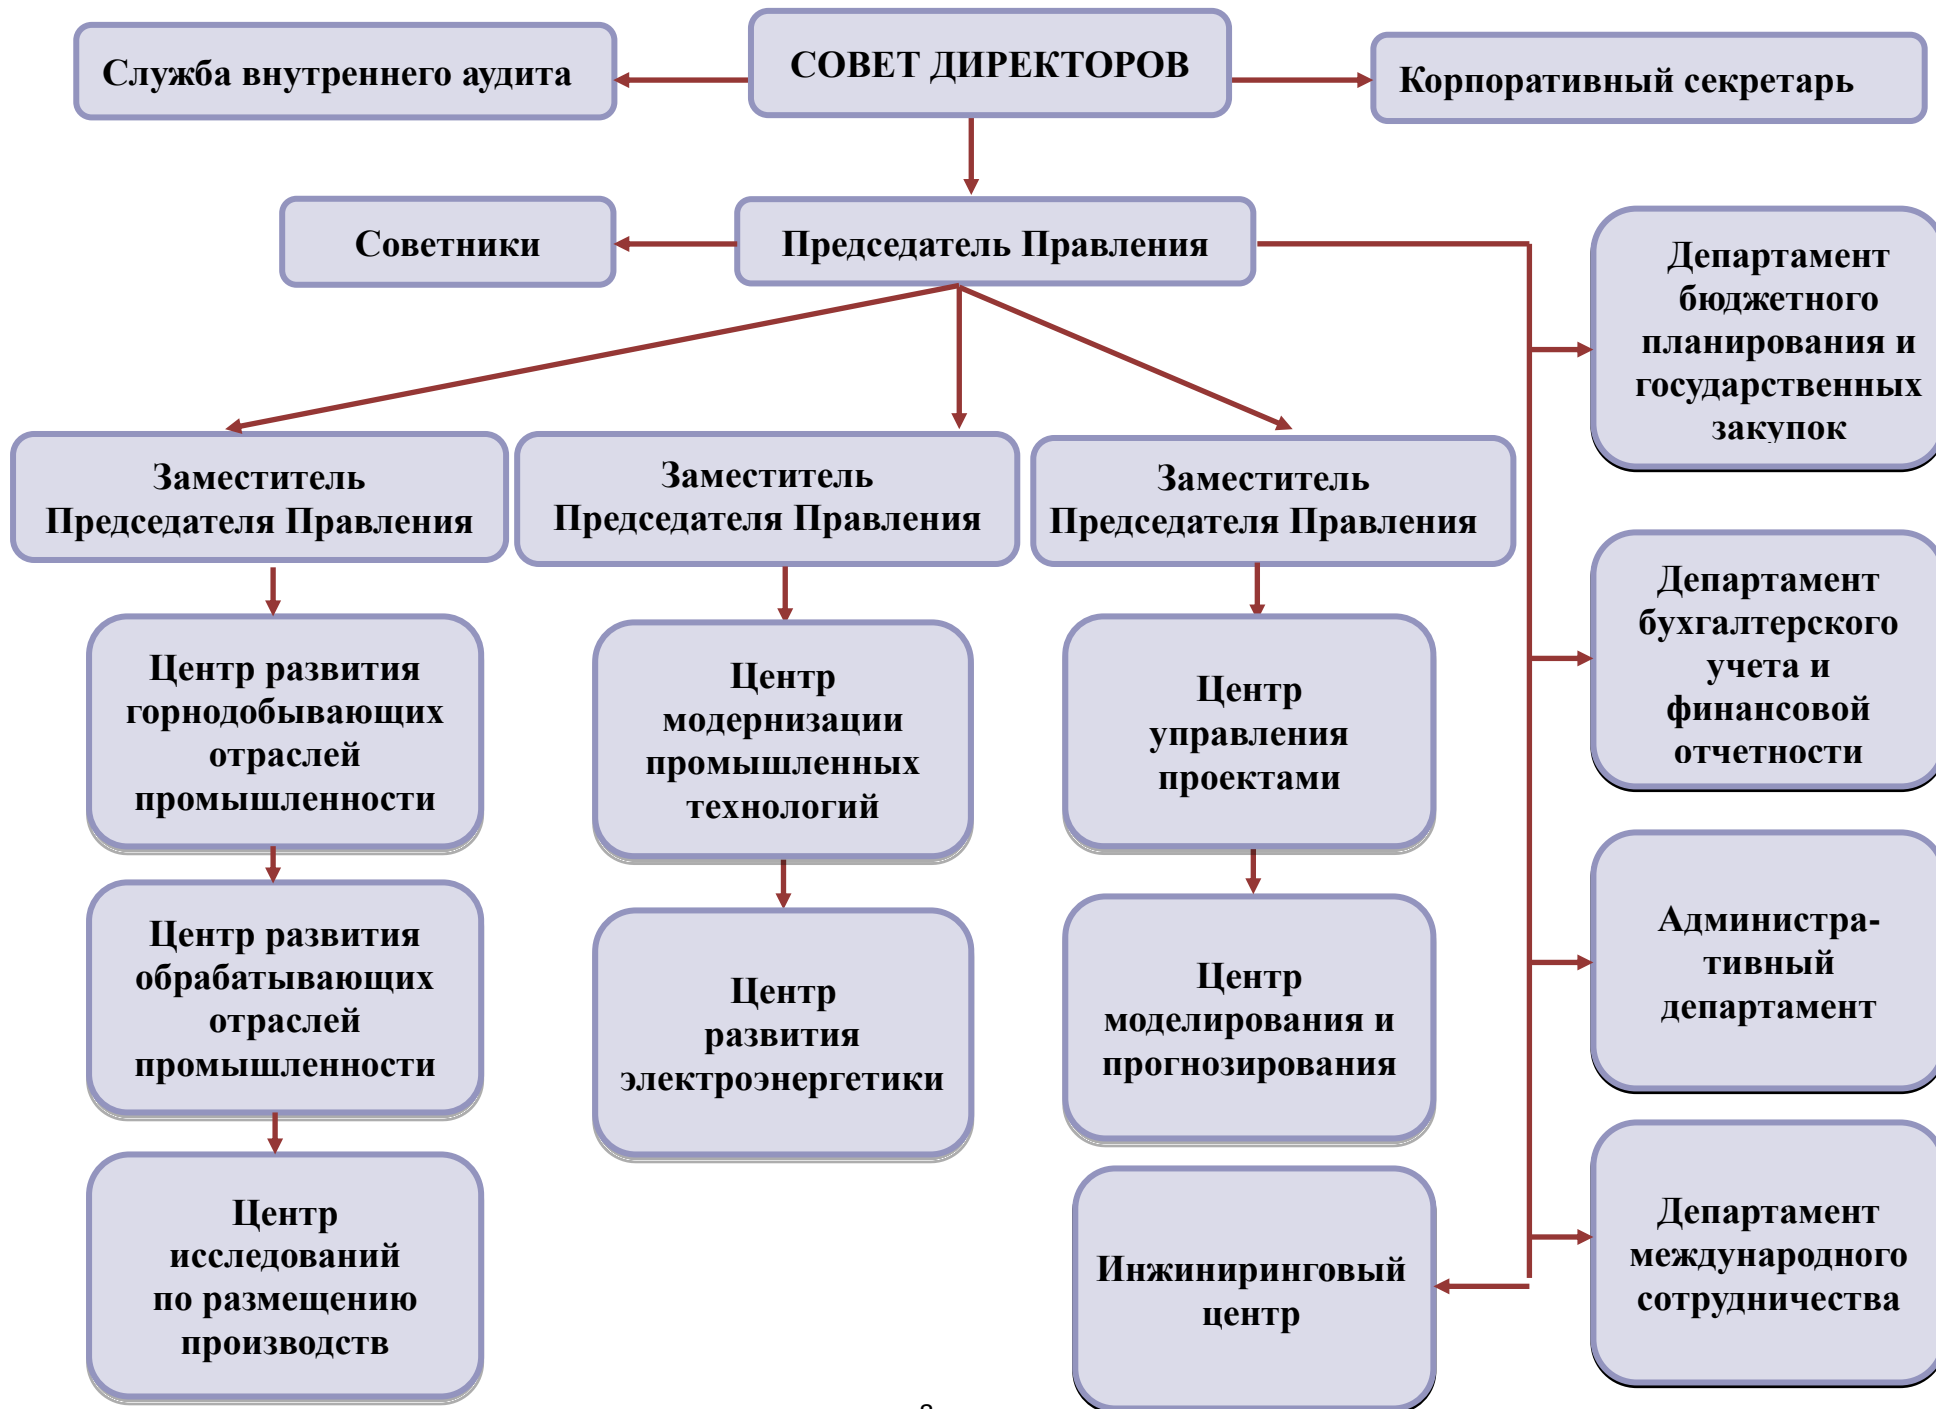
Служба внутреннего аудита

СОВЕТ ДИРЕКТОРОВ

Корпоративный секретарь

Советники

Председатель Правления

Департамент бюджетного планирования и государственных закупок

Заместитель Председателя Правления

Заместитель Председателя Правления

Заместитель Председателя Правления

Департамент бухгалтерского учета и финансовой отчетности

Центр развития горнодобывающих отраслей промышленности

Центр модернизации промышленных технологий

Центр управления проектами

Административный департамент

Центр развития обрабатывающих отраслей промышленности

Центр развития электроэнергетики

Центр моделирования и прогнозирования

Департамент международного сотрудничества

Центр исследований по размещению производств

Инжиниринговый центр